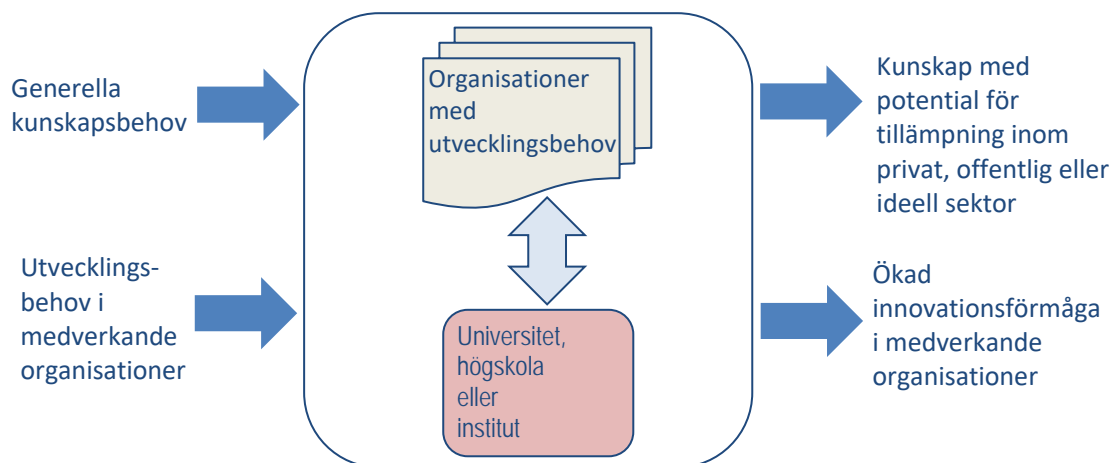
Generella kunskapsbehov

Utvecklings-behov i medverkande organisationer

Organisationer med utvecklingsbehov

Universitet, högskola eller institut

Kunskap med potential för tillämpning inom privat, offentlig eller ideell sektor

Ökad innovationsförmåga i medverkande organisationer